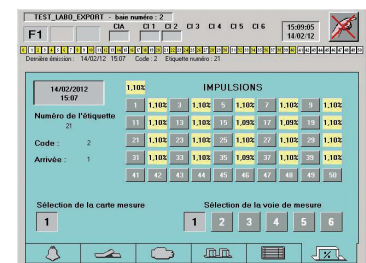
TEST_LABO_EXPORT - baie numéro : 2
F1
CIA
CI 1 CI 2 CI 3 CI 4 CI 5 CI 6
15:09:05
14/02/12
Dernière émission : 14/02/12 15:07 Code : 2 Etiquette numéro : 21

14/02/2012
15:07

Numéro de l'étiquette
21

Code : 2

Arrivée : 1

1,10%
IMPULSIONS

| 1 | 1,10% | 3 | 1,10% | 5 | 1,10% | 7 | 1,10% | 9 | 1,10% |
|---|---|---|---|---|---|---|---|---|---|
| 11 | 1,10% | 13 | 1,10% | 15 | 1,09% | 17 | 1,09% | 19 | 1,10% |
| 21 | 1,10% | 23 | 1,10% | 25 | 1,10% | 27 | 1,10% | 29 | 1,10% |
| 31 | 1,10% | 33 | 1,10% | 35 | 1,09% | 37 | 1,10% | 39 | 1,10% |
| 41 | 42 | 43 | 44 | 45 | 46 | 47 | 48 | 49 | 50 |

Sélection de la carte mesure
1

Sélection de la voie de mesure
1 2 3 4 5 6